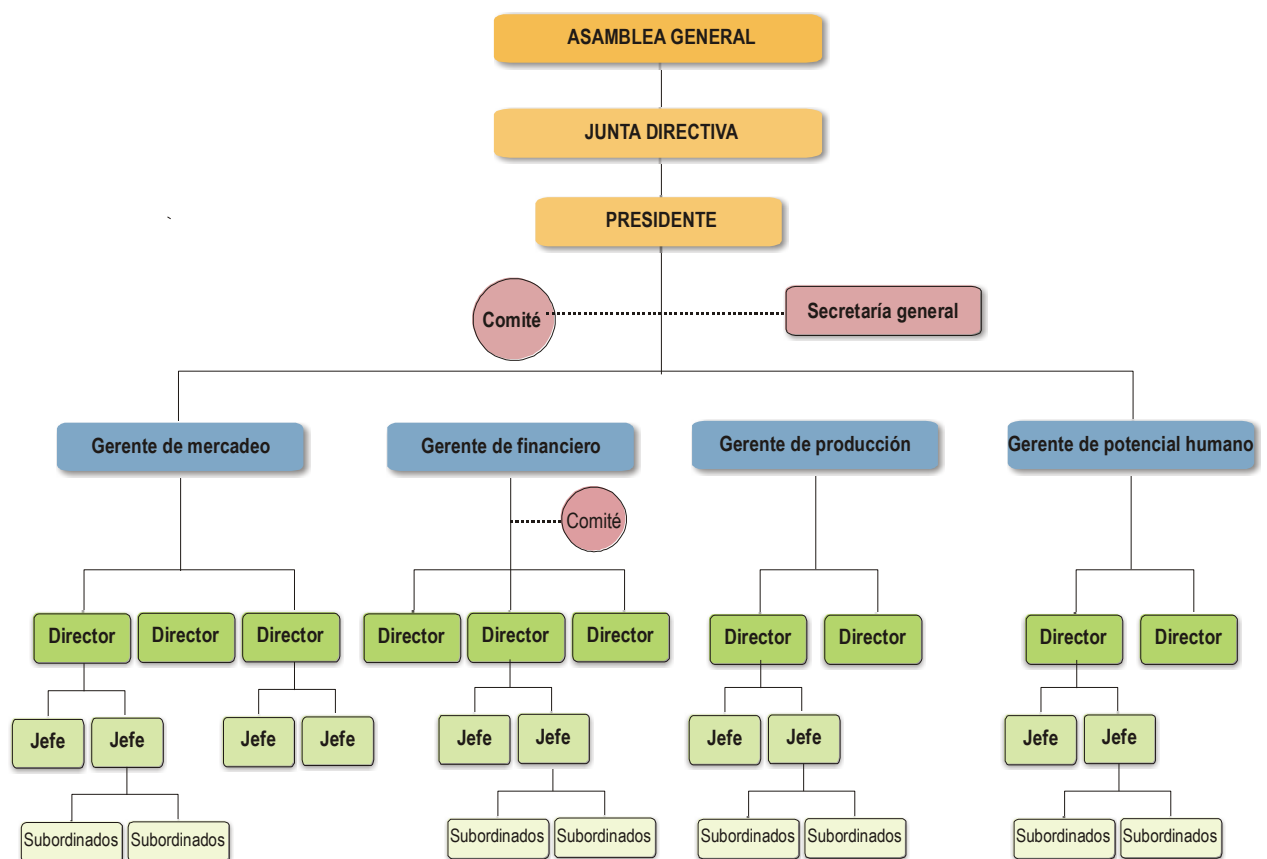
ASAMBLEA GENERAL

JUNTA DIRECTIVA

PRESIDENTE

Comité

Secretaría general

Gerente de mercadeo

Gerente de financiero

Gerente de producción

Gerente de potencial humano

Comité

Director
Director
Director
Director
Director
Director
Director
Director
Director
Director

Jefe
Jefe
Jefe
Jefe
Jefe
Jefe
Jefe
Jefe
Jefe
Jefe

Subordinados
Subordinados
Subordinados
Subordinados
Subordinados
Subordinados
Subordinados
Subordinados